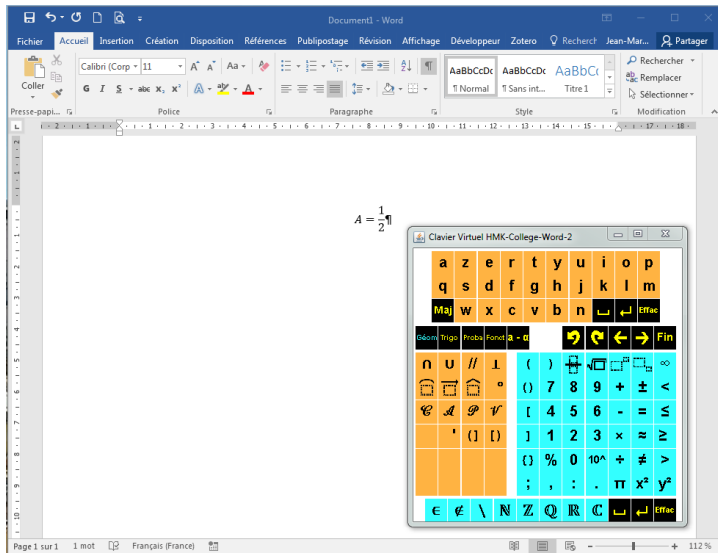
Document1 - Word

Fichier Accueil Insertion Création Disposition Références Publipostage Révision Affichage Développeur Zotero Recherch Jean-Mar... Partager

Coller
Presse-papi...
Calibri (Corp 11
G I S abc $x_2$ $x^2$
Police
Paragraphe
AaBbCcDc ¶ Normal
AaBbCcDc ¶ Sans int...
AaBbC Titre 1
Style
Rechercher
Remplacer
Sélectionner
Modification

$A = \frac{1}{2}$¶

Clavier Virtuel HMK-College-Word-2

| a | z | e | r | t | y | u | i | o | p |
|---|---|---|---|---|---|---|---|---|---|
| q | s | d | f | g | h | j | k | l | m |
| Maj | w | x | c | v | b | n | | | Effac |

Géom Trigo Proba Fonct a - α Fin

∩ ∪ // ⊥ ( ) ∞
° () 7 8 9 + ± <
𝒞 𝒜 𝒫 𝒱 [ 4 5 6 - = ≤
' (] [) ] 1 2 3 × ≈ ≥
{} % 0 10^ ÷ ≠ >
; , : . π x² y²
∈ ∉ \ ℕ ℤ ℚ ℝ ℂ Effac

Page 1 sur 1 1 mot Français (France) 112 %